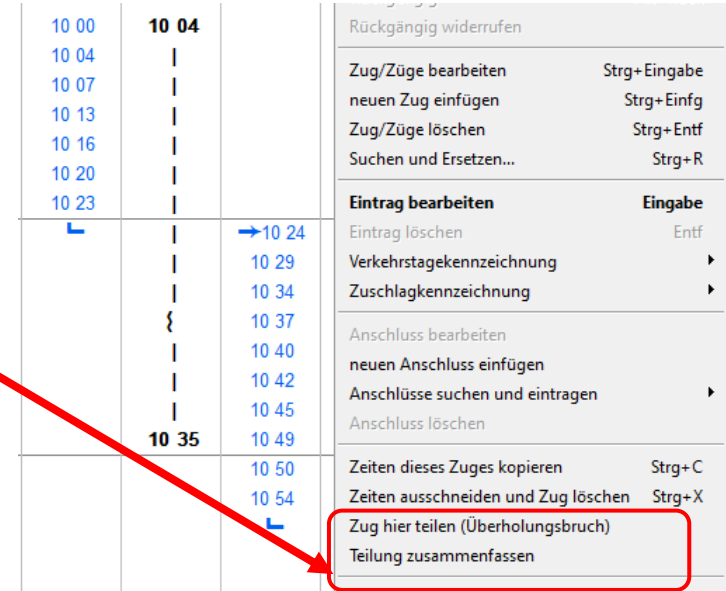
| | | |
|---|---|---|
| 10 00 | 10 04 | |
| 10 04 | \| | |
| 10 07 | \| | |
| 10 13 | \| | |
| 10 16 | \| | |
| 10 20 | \| | |
| 10 23 | \| | |
| ⌞ | \| | →10 24 |
| | \| | 10 29 |
| | \| | 10 34 |
| | { | 10 37 |
| | \| | 10 40 |
| | \| | 10 42 |
| | \| | 10 45 |
| | 10 35 | 10 49 |
| | | 10 50 |
| | | 10 54 |
| | | ⌞ |

Rückgängig widerrufen

Zug/Züge bearbeiten Strg+Eingabe
neuen Zug einfügen Strg+Einfg
Zug/Züge löschen Strg+Entf
Suchen und Ersetzen... Strg+R

Eintrag bearbeiten Eingabe
Eintrag löschen Entf
Verkehrstagekennzeichnung
Zuschlagkennzeichnung

Anschluss bearbeiten
neuen Anschluss einfügen
Anschlüsse suchen und eintragen
Anschluss löschen

Zeiten dieses Zuges kopieren Strg+C
Zeiten ausschneiden und Zug löschen Strg+X
Zug hier teilen (Überholungsbruch)
Teilung zusammenfassen